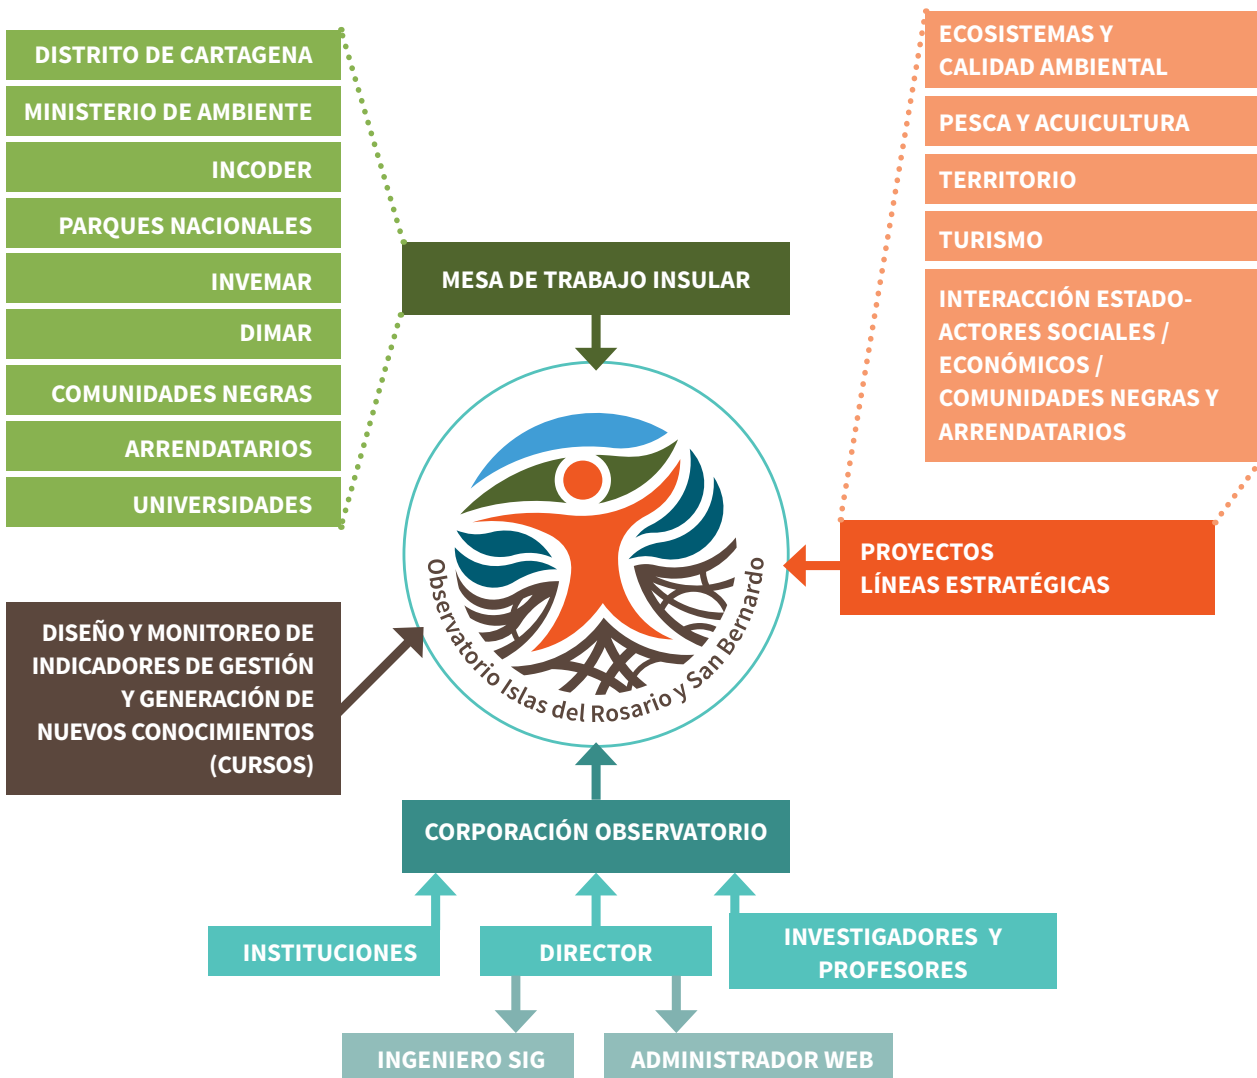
DISTRITO DE CARTAGENA
MINISTERIO DE AMBIENTE
INCODER
PARQUES NACIONALES
INVEMAR
DIMAR
COMUNIDADES NEGRAS
ARRENDATARIOS
UNIVERSIDADES

MESA DE TRABAJO INSULAR

ECOSISTEMAS Y CALIDAD AMBIENTAL
PESCA Y ACUICULTURA
TERRITORIO
TURISMO
INTERACCIÓN ESTADO-ACTORES SOCIALES / ECONÓMICOS / COMUNIDADES NEGRAS Y ARRENDATARIOS

PROYECTOS
LÍNEAS ESTRATÉGICAS

Observatorio Islas del Rosario y San Bernardo

DISEÑO Y MONITOREO DE INDICADORES DE GESTIÓN Y GENERACIÓN DE NUEVOS CONOCIMIENTOS (CURSOS)

CORPORACIÓN OBSERVATORIO

INSTITUCIONES
DIRECTOR
INVESTIGADORES Y PROFESORES

INGENIERO SIG
ADMINISTRADOR WEB